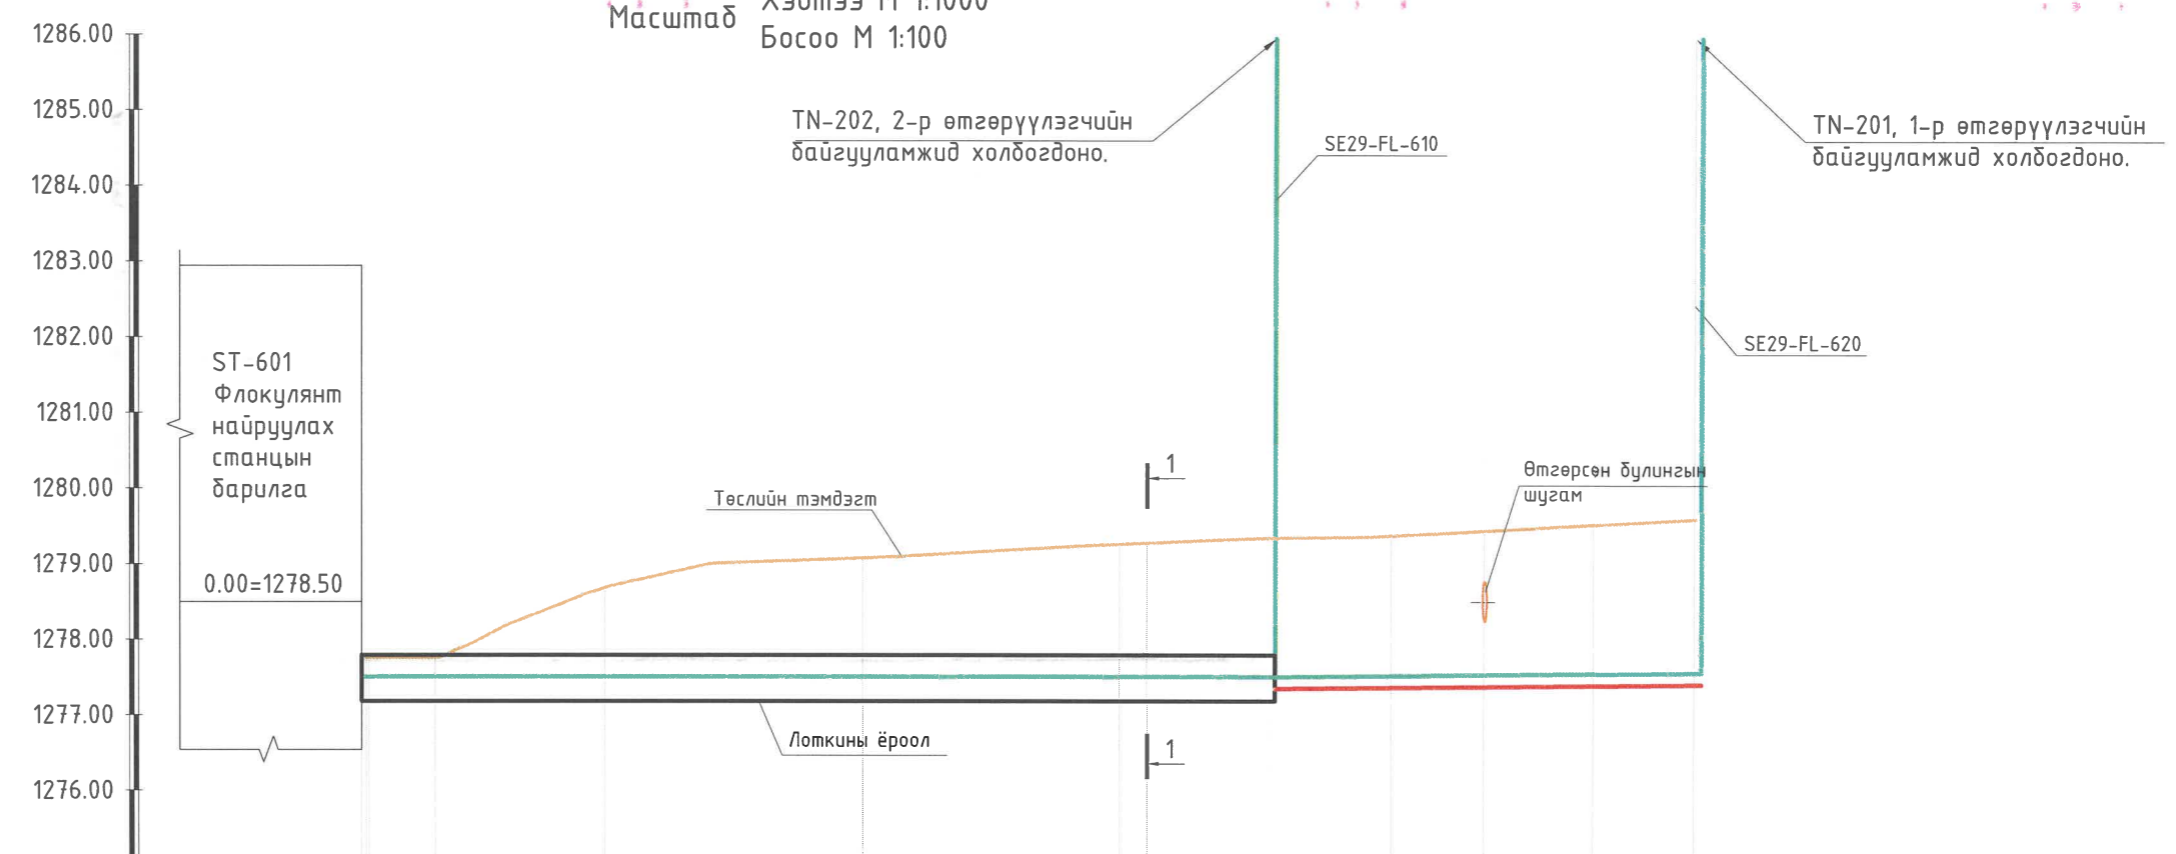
Масштаб Хэвтээ М 1:1000
Босоо М 1:100

1286.00
1285.00
1284.00
1283.00
1282.00
1281.00
1280.00
1279.00
1278.00
1277.00
1276.00

TN-202, 2-р өтгөрүүлэгчийн байгууламжид холбогдоно.

SE29-FL-610

TN-201, 1-р өтгөрүүлэгчийн байгууламжид холбогдоно.

SE29-FL-620

ST-601 Флокулянт найруулах станцын барилга

0.00=1278.50

Төслийн тэмдэгт

1

Өтгөрсөн булингын шугам

Лоткины ёроол

1